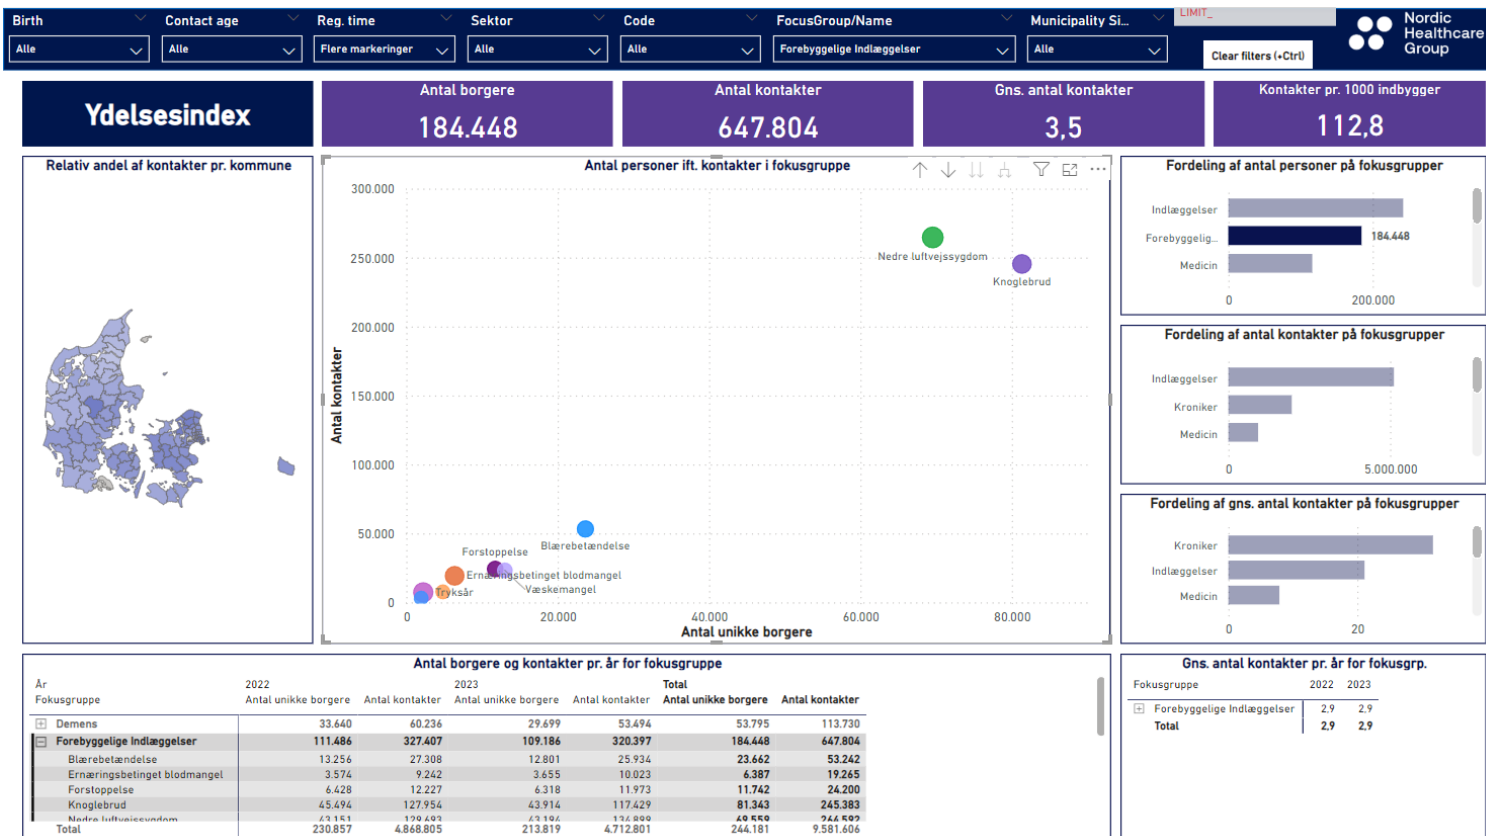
Birth
Alle
Contact age
Alle
Reg. time
Flere markeringer
Sektor
Alle
Code
Alle
FocusGroup/Name
Forebyggelige Indlæggelser
Municipality Si...
Alle
LIMIT_
Clear filters (+Ctrl)
Nordic Healthcare Group

Ydelsesindex

Antal borgere
184.448

Antal kontakter
647.804

Gns. antal kontakter
3,5

Kontakter pr. 1000 indbygger
112,8

Relativ andel af kontakter pr. kommune

Antal personer ift. kontakter i fokusgruppe

300.000
250.000
200.000
150.000
100.000
50.000
0
Antal kontakter
0
20.000
40.000
60.000
80.000
Antal unikke borgere
Nedre luftvejssygdom
Knoglebrud
Blærebetændelse
Forstoppelse
Ernæringsbetinget blodmangel
Væskemangel
Tryksår

Fordeling af antal personer på fokusgrupper
Indlæggelser
Forebyggelig...
184.448
Medicin
0
200.000

Fordeling af antal kontakter på fokusgrupper
Indlæggelser
Kroniker
Medicin
0
5.000.000

Fordeling af gns. antal kontakter på fokusgrupper
Kroniker
Indlæggelser
Medicin
0
20

Antal borgere og kontakter pr. år for fokusgruppe

| År<br>Fokusgruppe | 2022<br>Antal unikke borgere | Antal kontakter | 2023<br>Antal unikke borgere | Antal kontakter | Total<br>Antal unikke borgere | Antal kontakter |
|---|---|---|---|---|---|---|
| Demens | 33.640 | 60.236 | 29.699 | 53.494 | 53.795 | 113.730 |
| Forebyggelige Indlæggelser | 111.486 | 327.407 | 109.186 | 320.397 | 184.448 | 647.804 |
| Blærebetændelse | 13.256 | 27.308 | 12.801 | 25.934 | 23.662 | 53.242 |
| Ernæringsbetinget blodmangel | 3.574 | 9.242 | 3.655 | 10.023 | 6.387 | 19.265 |
| Forstoppelse | 6.428 | 12.227 | 6.318 | 11.973 | 11.742 | 24.200 |
| Knoglebrud | 45.494 | 127.954 | 43.914 | 117.429 | 81.343 | 245.383 |
| Nedre luftvejssygdom | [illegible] | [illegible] | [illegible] | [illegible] | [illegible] | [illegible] |
| Total | 230.857 | 4.868.805 | 213.819 | 4.712.801 | 244.181 | 9.581.606 |

Gns. antal kontakter pr. år for fokusgrp.

| Fokusgruppe | 2022 | 2023 |
|---|---|---|
| Forebyggelige Indlæggelser | 2,9 | 2,9 |
| Total | 2,9 | 2,9 |